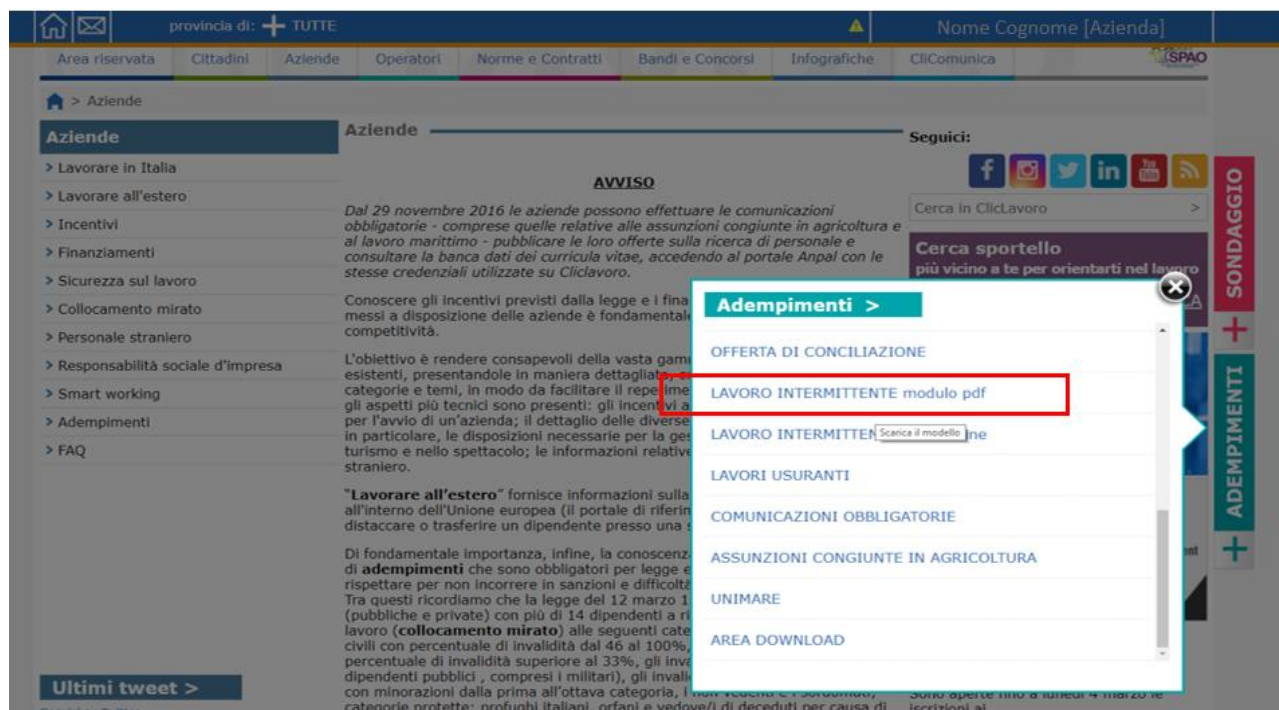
provincia di: TUTTE

Nome Cognome [Azienda]

Area riservata | Cittadini | Aziende | Operatori | Norme e Contratti | Bandi e Concorsi | Infografiche | CliComunica

SPAO

> Aziende

Aziende

> Lavorare in Italia
> Lavorare all'estero
> Incentivi
> Finanziamenti
> Sicurezza sul lavoro
> Collocamento mirato
> Personale straniero
> Responsabilità sociale d'impresa
> Smart working
> Adempimenti
> FAQ

Ultimi tweet >

Aziende

AVVISO

Dal 29 novembre 2016 le aziende possono effettuare le comunicazioni obbligatorie - comprese quelle relative alle assunzioni congiunte in agricoltura e al lavoro marittimo - pubblicare le loro offerte sulla ricerca di personale e consultare la banca dati dei curricula vitae, accedendo al portale Anpal con le stesse credenziali utilizzate su Cliclavoro.

Conoscere gli incentivi previsti dalla legge e i fina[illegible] messi a disposizione delle aziende è fondamental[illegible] competitività.

L'obiettivo è rendere consapevoli della vasta gam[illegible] esistenti, presentandole in maniera dettagliata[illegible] categorie e temi, in modo da facilitare il repe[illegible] gli aspetti più tecnici sono presenti: gli incen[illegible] per l'avvio di un'azienda; il dettaglio delle diverse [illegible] in particolare, le disposizioni necessarie per la ges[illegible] turismo e nello spettacolo; le informazioni relative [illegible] straniero.

"Lavorare all'estero" fornisce informazioni sulla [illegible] all'interno dell'Unione europea (il portale di riferin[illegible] distaccare o trasferire un dipendente presso una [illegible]

Di fondamentale importanza, infine, la conoscenz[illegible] di adempimenti che sono obbligatori per legge e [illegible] rispettare per non incorrere in sanzioni e difficoltà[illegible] Tra questi ricordiamo che la legge del 12 marzo 1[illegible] (pubbliche e private) con più di 14 dipendenti a ri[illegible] lavoro (collocamento mirato) alle seguenti cate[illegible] civili con percentuale di invalidità dal 46 al 100%, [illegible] percentuale di invalidità superiore al 33%, gli inva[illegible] dipendenti pubblici , compresi i militari), gli invali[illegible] con minorazioni dalla prima all'ottava categoria, i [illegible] categorie protette: profughi italiani, orfani e vedove/i di deceduti per causa di

Seguici:

Cerca in ClicLavoro

Cerca sportello
più vicino a te per orientarti nel lavoro

Adempimenti >

OFFERTA DI CONCILIAZIONE
LAVORO INTERMITTENTE modulo pdf
LAVORO INTERMITTEN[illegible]ne
Scarica il modello
LAVORI USURANTI
COMUNICAZIONI OBBLIGATORIE
ASSUNZIONI CONGIUNTE IN AGRICOLTURA
UNIMARE
AREA DOWNLOAD

Sono aperte fino a lunedì 4 marzo le iscrizioni al

SONDAGGIO
ADEMPIMENTI